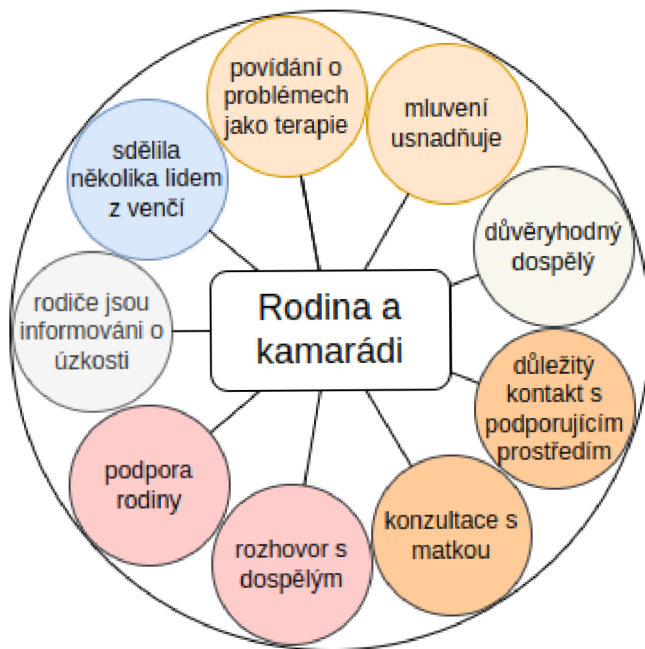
Rodina a kamarádi

povídání o problémech jako terapie

mluvení usnadňuje

důvěryhodný dospělý

důležitý kontakt s podporujícím prostředím

konzultace s matkou

rozhovor s dospělým

podpora rodiny

rodiče jsou informováni o úzkosti

sdělila několika lidem z venčí